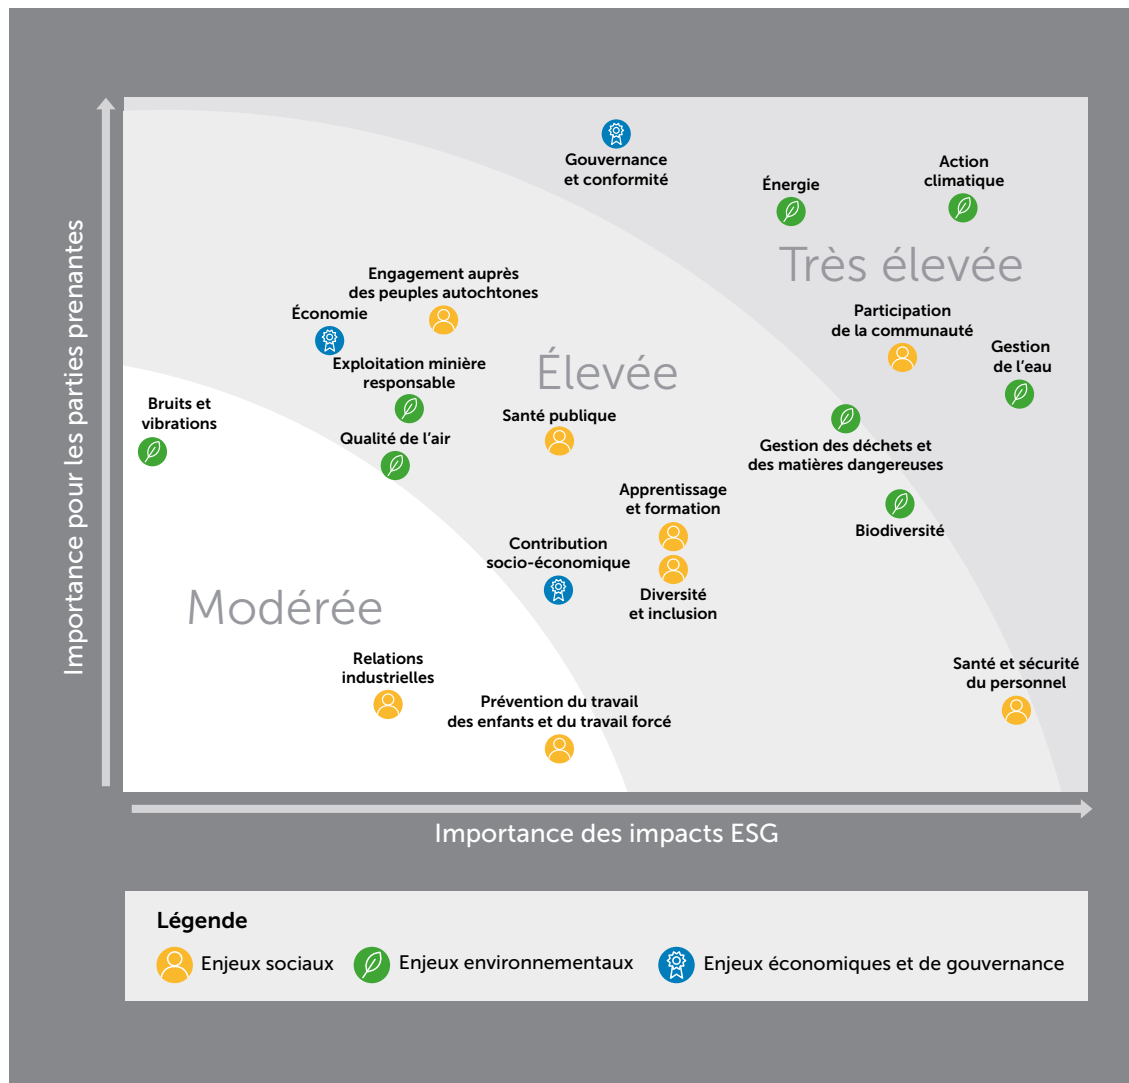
Importance pour les parties prenantes

Gouvernance et conformité

Énergie

Action climatique

Très élevée

Engagement auprès des peuples autochtones

Économie

Participation de la communauté

Gestion de l'eau

Exploitation minière responsable

Élevée

Bruits et vibrations

Santé publique

Qualité de l'air

Gestion des déchets et des matières dangereuses

Apprentissage et formation

Biodiversité

Contribution socio-économique

Diversité et inclusion

Modérée

Relations industrielles

Santé et sécurité du personnel

Prévention du travail des enfants et du travail forcé

Importance des impacts ESG

Légende

Enjeux sociaux

Enjeux environnementaux

Enjeux économiques et de gouvernance